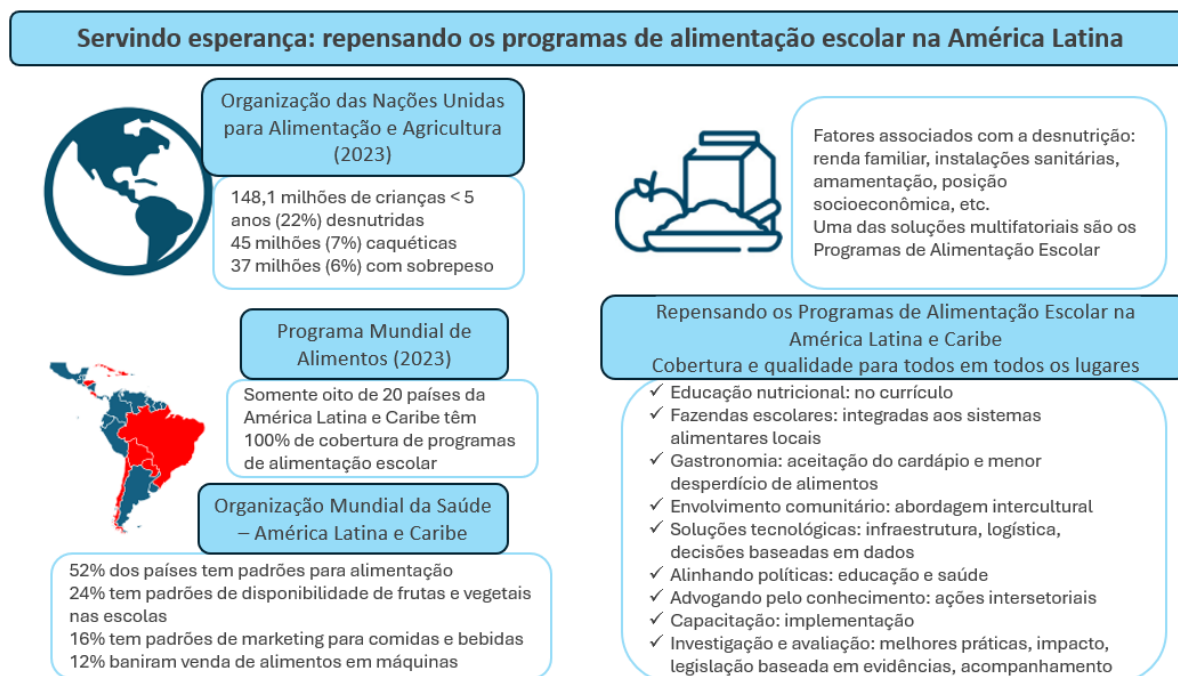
Servindo esperança: repensando os programas de alimentação escolar na América Latina

Organização das Nações Unidas para Alimentação e Agricultura (2023)

148,1 milhões de crianças < 5 anos (22%) desnutridas
45 milhões (7%) caquéticas
37 milhões (6%) com sobrepeso

Programa Mundial de Alimentos (2023)

Somente oito de 20 países da América Latina e Caribe têm 100% de cobertura de programas de alimentação escolar

Organização Mundial da Saúde – América Latina e Caribe

52% dos países tem padrões para alimentação
24% tem padrões de disponibilidade de frutas e vegetais nas escolas
16% tem padrões de marketing para comidas e bebidas
12% baniram venda de alimentos em máquinas

Fatores associados com a desnutrição: renda familiar, instalações sanitárias, amamentação, posição socioeconômica, etc.
Uma das soluções multifatoriais são os Programas de Alimentação Escolar

Repensando os Programas de Alimentação Escolar na América Latina e Caribe
Cobertura e qualidade para todos em todos os lugares

✓ Educação nutricional: no currículo
✓ Fazendas escolares: integradas aos sistemas alimentares locais
✓ Gastronomia: aceitação do cardápio e menor desperdício de alimentos
✓ Envolvimento comunitário: abordagem intercultural
✓ Soluções tecnológicas: infraestrutura, logística, decisões baseadas em dados
✓ Alinhando políticas: educação e saúde
✓ Advogando pelo conhecimento: ações intersetoriais
✓ Capacitação: implementação
✓ Investigação e avaliação: melhores práticas, impacto, legislação baseada em evidências, acompanhamento